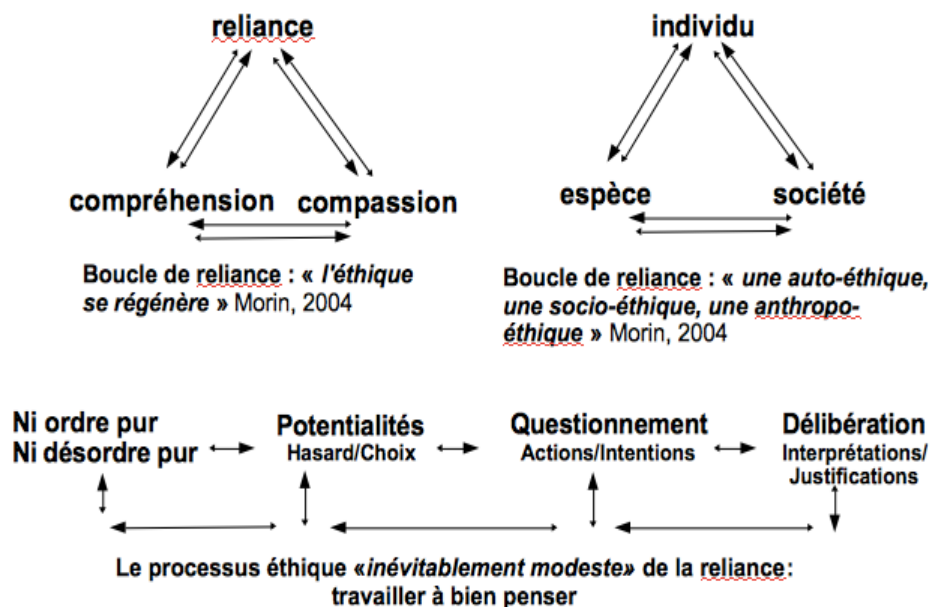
reliance

compréhension compassion

Boucle de reliance : « *l'éthique se régénère* » Morin, 2004

individu

espèce société

Boucle de reliance : « *une auto-éthique, une socio-éthique, une anthropo-éthique* » Morin, 2004

Ni ordre pur
Ni désordre pur

Potentialités
Hasard/Choix

Questionnement
Actions/Intentions

Délibération
Interprétations/
Justifications

Le processus éthique «*inévitablement modeste*» de la reliance:
travailler à bien penser